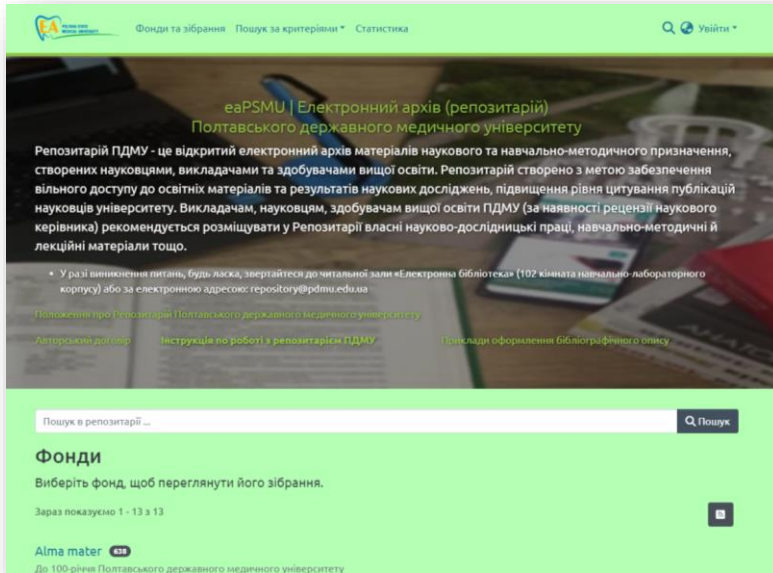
Фонди та зібрання Пошук за критеріями Статистика

Увійти

eaPSMU | Електронний архів (репозитарій) Полтавського державного медичного університету

Репозитарій ПДМУ - це відкритий електронний архів матеріалів наукового та навчально-методичного призначення, створених науковцями, викладачами та здобувачами вищої освіти. Репозитарій створено з метою забезпечення вільного доступу до освітніх матеріалів та результатів наукових досліджень, підвищення рівня цитування публікацій науковців університету. Викладачам, науковцям, здобувачам вищої освіти ПДМУ (за наявності рецензії наукового керівника) рекомендується розміщувати у Репозитарії власні науково-дослідницькі праці, навчально-методичні й лекційні матеріали тощо.

• У разі виникнення питань, будь ласка, звертайтеся до читальної зали «Електронна бібліотека» (102 кімната навчально-лабораторного корпусу) або за електронною адресою: repository@pdmu.edu.ua

Положення про Репозитарій Полтавського державного медичного університету

Авторський договір Інструкція по роботі з репозитарієм ПДМУ Приклади оформлення бібліографічного опису

Пошук в репозитарії ...

Пошук

Фонди

Виберіть фонд, щоб переглянути його зібрання.

Зараз показуємо 1 - 13 з 13

Alma mater 638

До 100-річчя Полтавського державного медичного університету